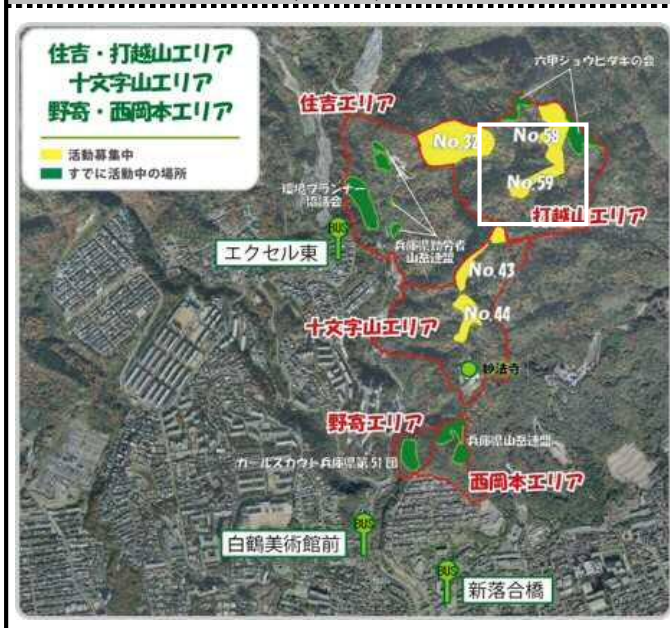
住吉・打越山エリア
十文字山エリア
野寄・西岡本エリア

活動募集中
すでに活動中の場所

六甲ショウヒダキの会
住吉エリア
No.32
No.58
No.59
打越山エリア
環境プランナー協議会
兵庫県勤労者山岳連盟
エクセル東
BUS
No.43
No.44
十文字山エリア
妙法寺
野寄エリア
兵庫県山岳連盟
ガールスカウト兵庫県第51団
西岡本エリア
BUS
白鶴美術館前
BUS
新落合橋